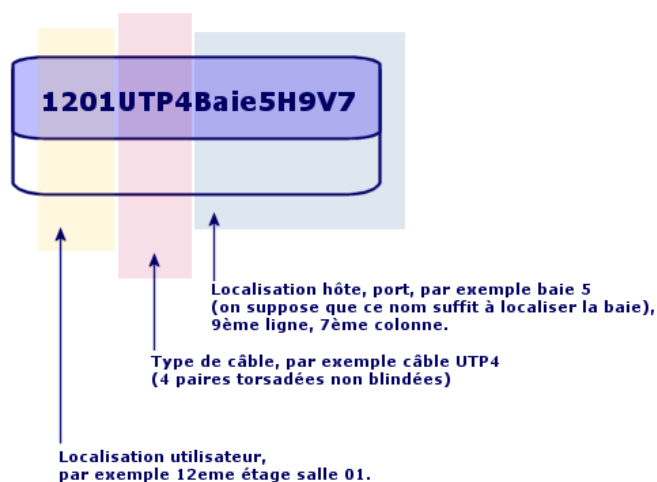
1201UTP4Baie5H9V7

Localisation hôte, port, par exemple baie 5 (on suppose que ce nom suffit à localiser la baie), 9ème ligne, 7ème colonne.

Type de câble, par exemple câble UTP4 (4 paires torsadées non blindées)

Localisation utilisateur, par exemple 12eme étage salle 01.